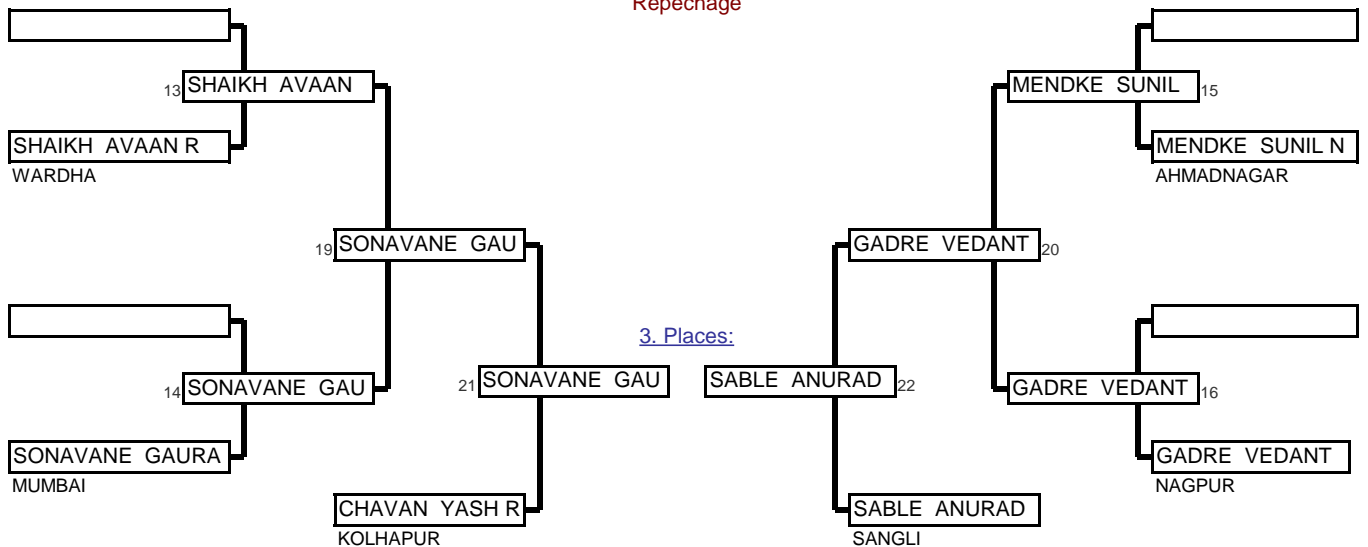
Repechage

13 SHAIKH AVAAN

SHAIKH AVAAN R
WARDHA

19 SONAVANE GAU

14 SONAVANE GAU

SONAVANE GAURA
MUMBAI

21 SONAVANE GAU

CHAVAN YASH R
KOLHAPUR

3. Places:

SABLE ANURAD 22

SABLE ANURAD
SANGLI

GADRE VEDANT 20

MENDKE SUNIL 15

MENDKE SUNIL N
AHMADNAGAR

GADRE VEDANT 16

GADRE VEDANT
NAGPUR